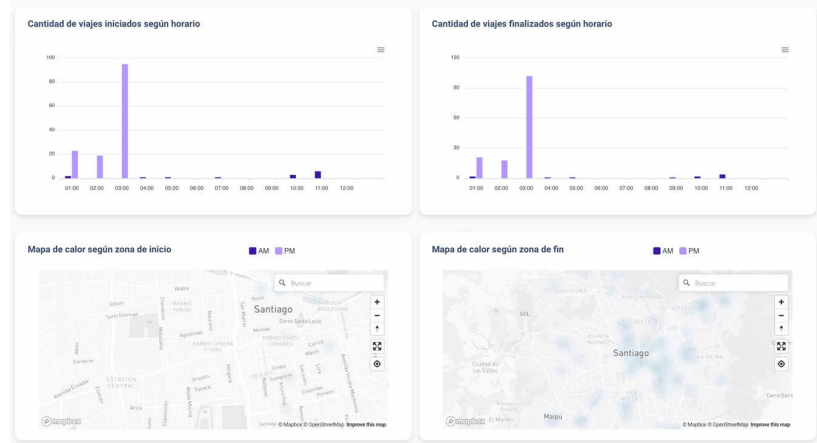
Cantidad de viajes iniciados según horario

100
80
60
40
20
0

01:00 02:00 03:00 04:00 05:00 06:00 07:00 08:00 09:00 10:00 11:00 12:00

Cantidad de viajes finalizados según horario

120
90
60
30
0

01:00 02:00 03:00 04:00 05:00 06:00 07:00 08:00 09:00 10:00 11:00 12:00

Mapa de calor según zona de inicio

AM PM

Buscar

Santiago

Cerro Santa Lucía

Estación Central

© mapbox

© Mapbox © OpenStreetMap Improve this map

Mapa de calor según zona de fin

AM PM

Buscar

SCL

Santiago

Ciudad de los Valles

La Reina

Maipú

El Mañío

© mapbox

© Mapbox © OpenStreetMap Improve this map